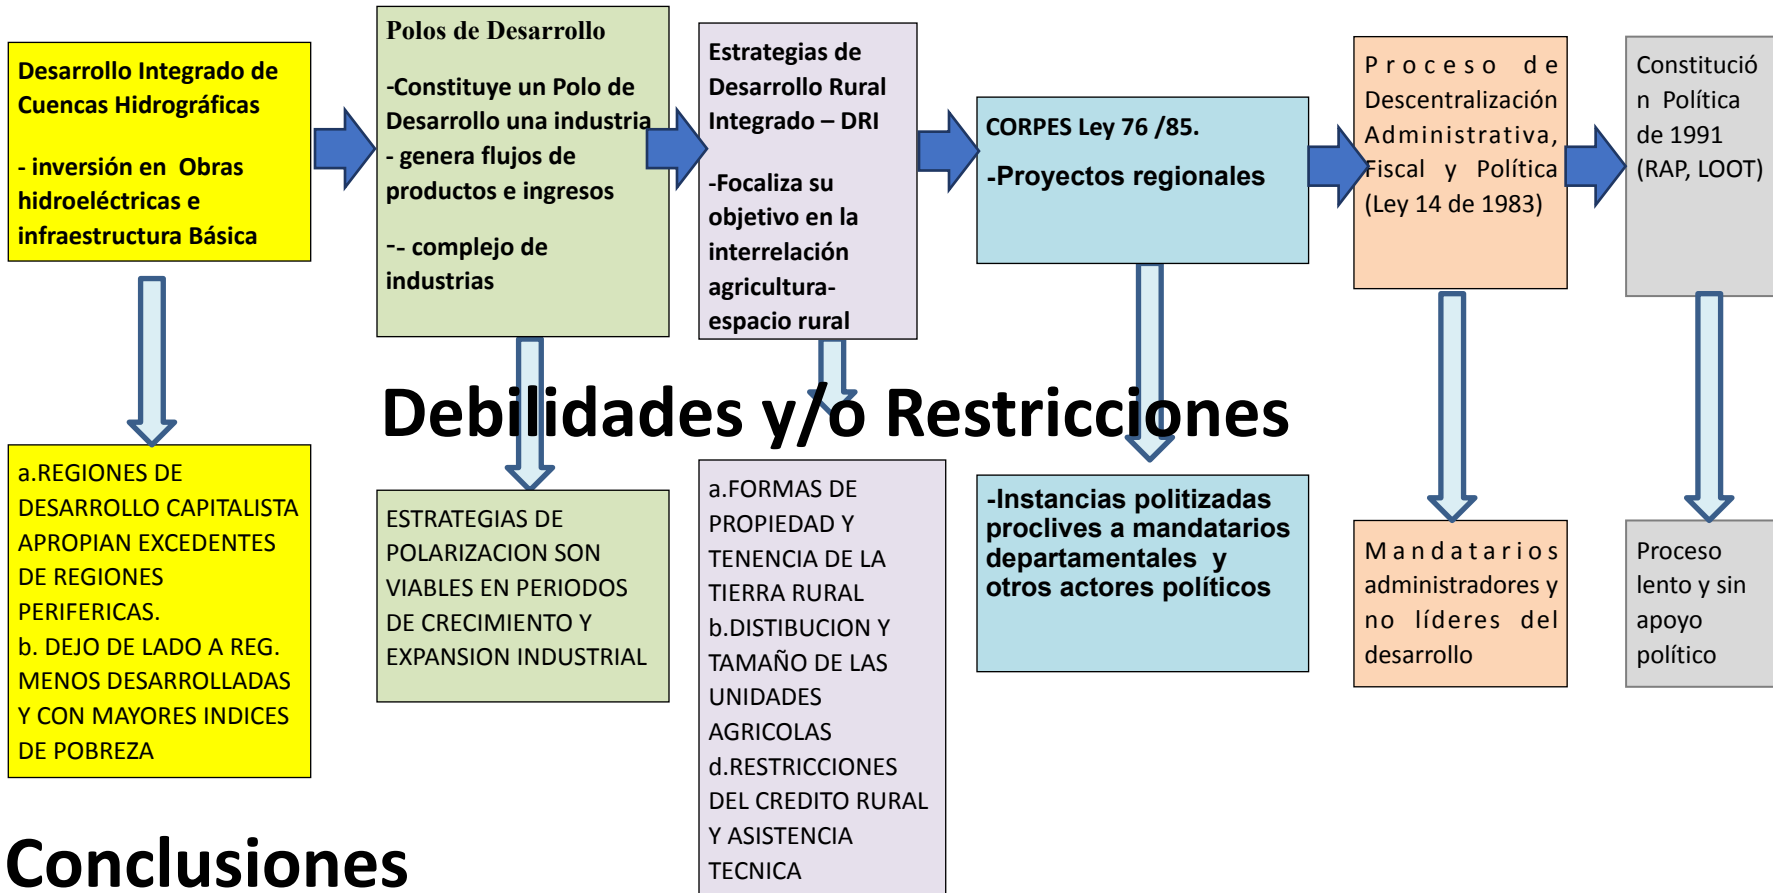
Desarrollo Integrado de Cuencas Hidrográficas

- inversión en Obras hidroeléctricas e infraestructura Básica

Polos de Desarrollo

-Constituye un Polo de Desarrollo una industria

- genera flujos de productos e ingresos

-- complejo de industrias

Estrategias de Desarrollo Rural Integrado – DRI

-Focaliza su objetivo en la interrelación agricultura-espacio rural

CORPES Ley 76 /85.

-Proyectos regionales

Proceso de Descentralización Administrativa, Fiscal y Política (Ley 14 de 1983)

Constitución Política de 1991 (RAP, LOOT)

Debilidades y/o Restricciones

a.REGIONES DE DESARROLLO CAPITALISTA APROPIAN EXCEDENTES DE REGIONES PERIFERICAS.
b. DEJO DE LADO A REG. MENOS DESARROLLADAS Y CON MAYORES INDICES DE POBREZA

ESTRATEGIAS DE POLARIZACION SON VIABLES EN PERIODOS DE CRECIMIENTO Y EXPANSION INDUSTRIAL

a.FORMAS DE PROPIEDAD Y TENENCIA DE LA TIERRA RURAL
b.DISTIBUCION Y TAMAÑO DE LAS UNIDADES AGRICOLAS
d.RESTRICCIONES DEL CREDITO RURAL Y ASISTENCIA TECNICA

-Instancias politizadas proclives a mandatarios departamentales y otros actores políticos

Mandatarios administradores y no líderes del desarrollo

Proceso lento y sin apoyo político

Conclusiones